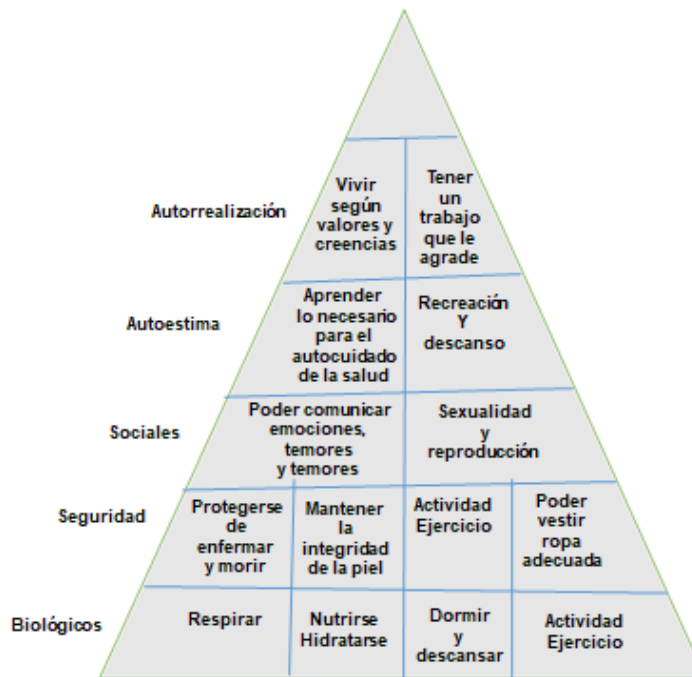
Autorrealización

Vivir según valores y creencias

Tener un trabajo que le agrade

Autoestima

Aprender lo necesario para el autocuidado de la salud

Recreación Y descanso

Sociales

Poder comunicar emociones, temores y temores

Sexualidad y reproducción

Seguridad

Protegerse de enfermar y morir

Mantener la integridad de la piel

Actividad Ejercicio

Poder vestir ropa adecuada

Biológicos

Respirar

Nutrirse Hidratarse

Dormir y descansar

Actividad Ejercicio